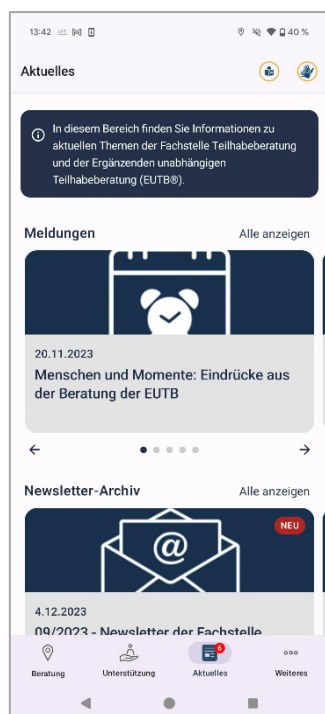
13:42

40 %

Aktuelles

In diesem Bereich finden Sie Informationen zu aktuellen Themen der Fachstelle Teilhabeberatung und der Ergänzenden unabhängigen Teilhabeberatung (EUTB®).

Meldungen

Alle anzeigen

20.11.2023

Menschen und Momente: Eindrücke aus der Beratung der EUTB

Newsletter-Archiv

Alle anzeigen

NEU

4.12.2023

09/2023 - Newsletter der Fachstelle

Beratung

Unterstützung

6

Aktuelles

Weiteres